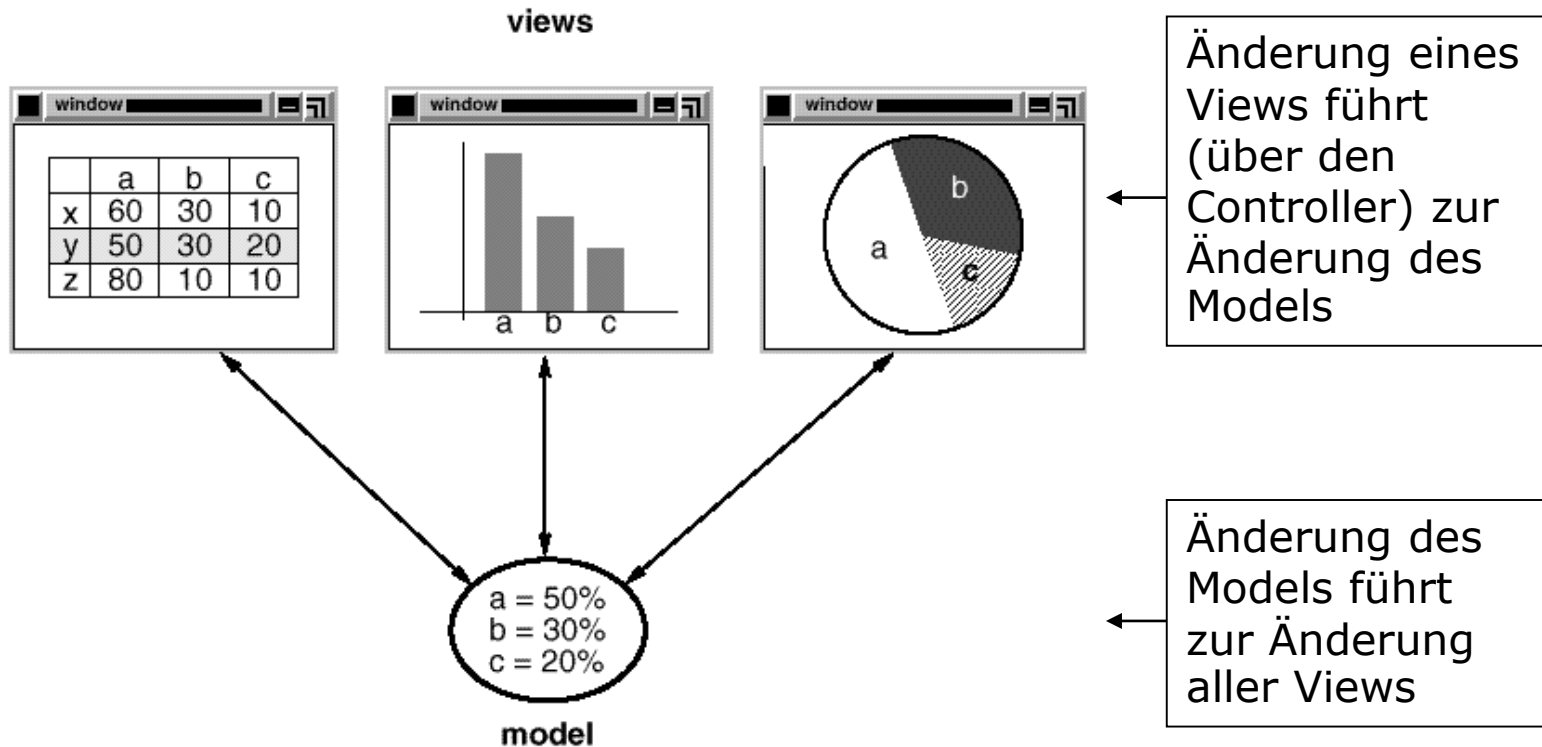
views

window

|   | a | b | c |
|---|---|---|---|
| x | 60 | 30 | 10 |
| y | 50 | 30 | 20 |
| z | 80 | 10 | 10 |

window

a b c

window

b

a

c

Änderung eines Views führt (über den Controller) zur Änderung des Models

a = 50%
b = 30%
c = 20%

model

Änderung des Models führt zur Änderung aller Views